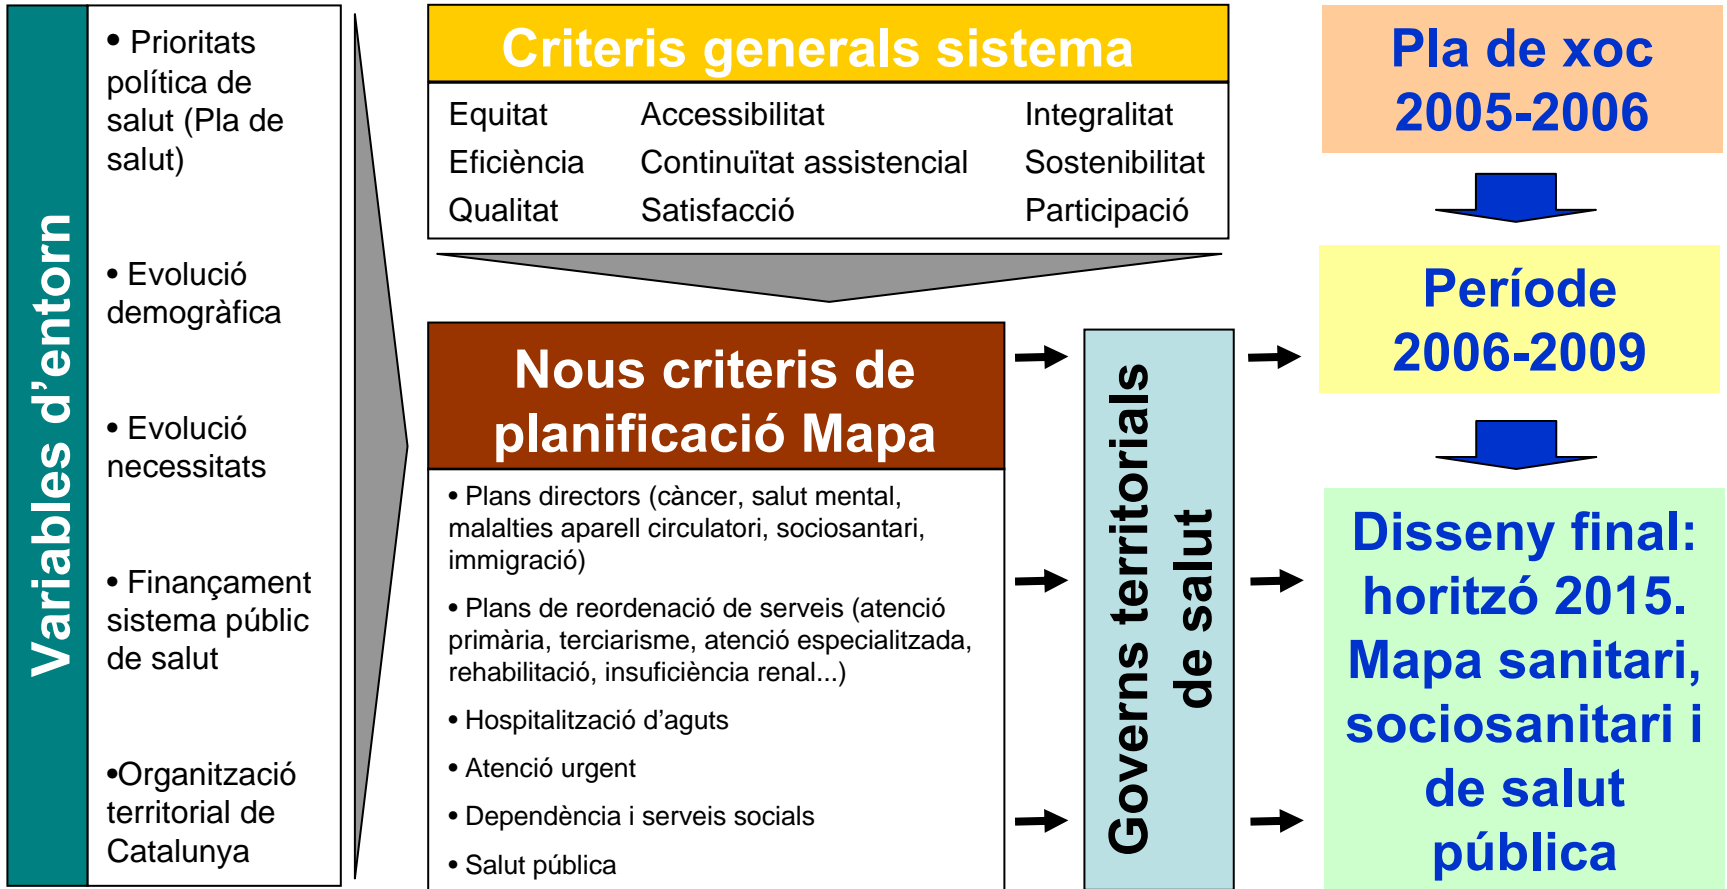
Variables d'entorn

• Prioritats política de salut (Pla de salut)

• Evolució demogràfica

• Evolució necessitats

• Finançament sistema públic de salut

•Organització territorial de Catalunya

Criteris generals sistema

| Equitat | Accessibilitat | Integralitat |
|---|---|---|
| Eficiència | Continuïtat assistencial | Sostenibilitat |
| Qualitat | Satisfacció | Participació |

Nous criteris de planificació Mapa

• Plans directors (càncer, salut mental, malalties aparell circulatori, sociosantari, immigració)

• Plans de reordenació de serveis (atenció primària, terciarisme, atenció especialitzada, rehabilitació, insuficiència renal...)

• Hospitalització d'aguts

• Atenció urgent

• Dependència i serveis socials

• Salut pública

Governs territorials de salut

Pla de xoc 2005-2006

Període 2006-2009

Disseny final: horitzó 2015. Mapa sanitari, sociosanitari i de salut pública